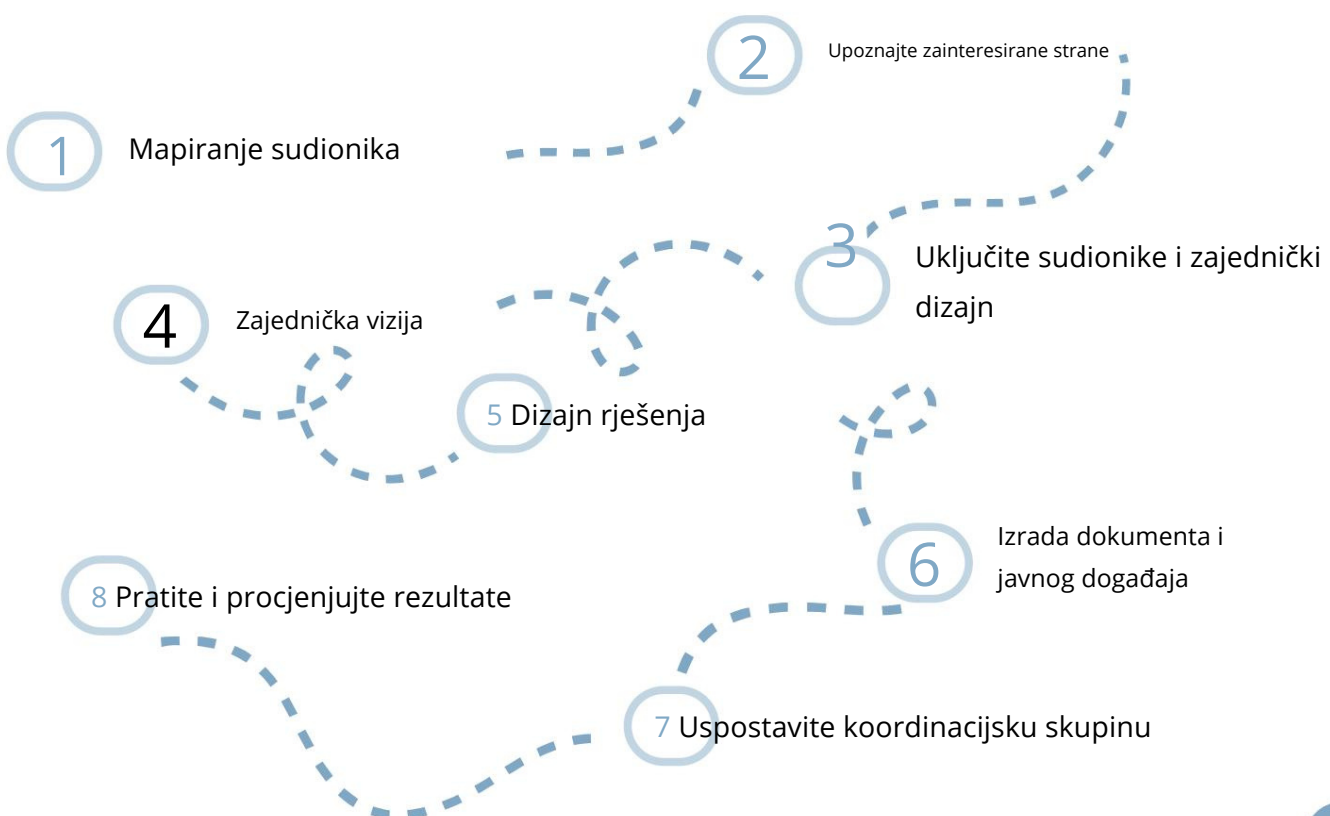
2 Upoznajte zainteresirane strane

1 Mapiranje sudionika

3 Uključite sudionike i zajednički dizajn

4 Zajednička vizija

5 Dizajn rješenja

6 Izrada dokumenta i javnog događaja

8 Pratite i procjenjujte rezultate

7 Uspostavite koordinacijsku skupinu